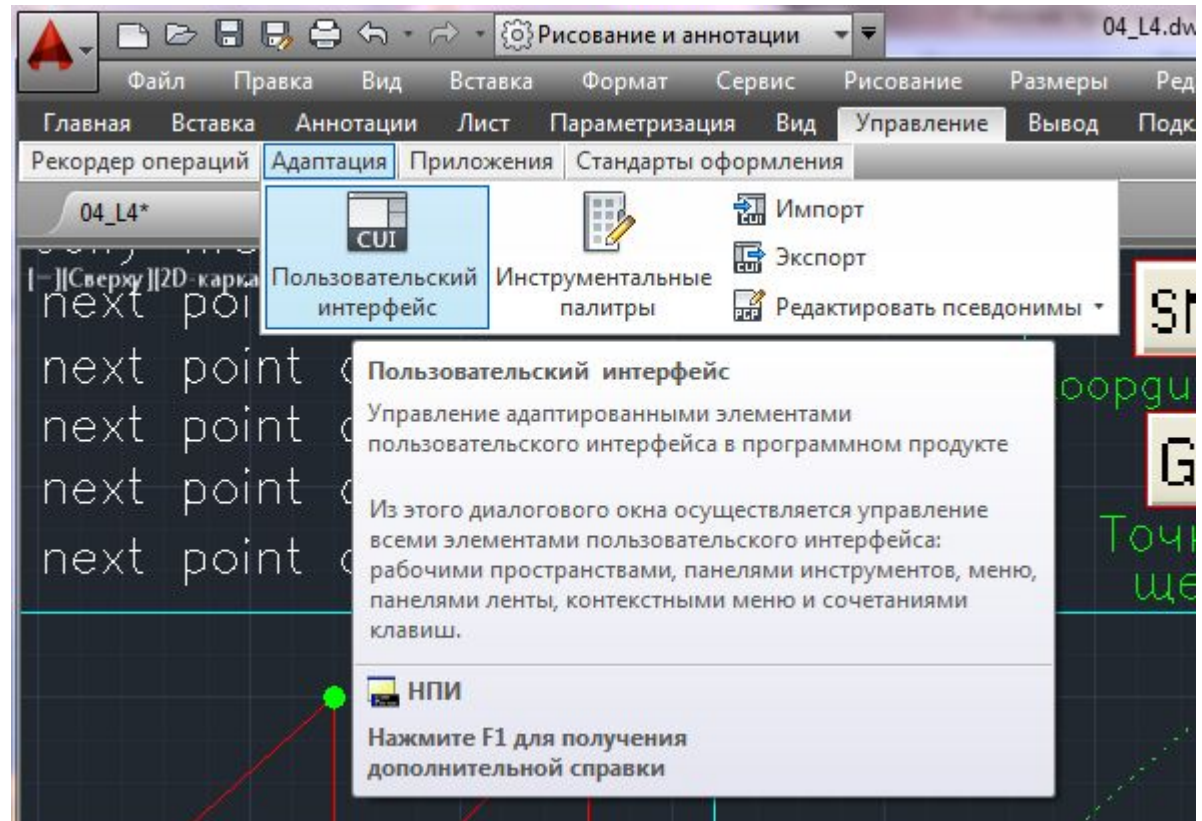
Рисование и аннотации

04_L4.dw

Файл Правка Вид Вставка Формат Сервис Рисование Размеры Ред

Главная Вставка Аннотации Лист Параметризация Вид Управление Вывод Подк

Рекордер операций Адаптация Приложения Стандарты оформления

04_L4*

[−][Сверху][2D-карка

CUI

Пользовательский интерфейс

Инструментальные палитры

Импорт

Экспорт

Редактировать псевдонимы

next poi

next point c

next point c

next point c

next point c

SN

oopgu

G

Точк

ще

Пользовательский интерфейс

Управление адаптированными элементами пользовательского интерфейса в программном продукте

Из этого диалогового окна осуществляется управление всеми элементами пользовательского интерфейса: рабочими пространствами, панелями инструментов, меню, панелями ленты, контекстными меню и сочетаниями клавиш.

НПИ

Нажмите F1 для получения дополнительной справки